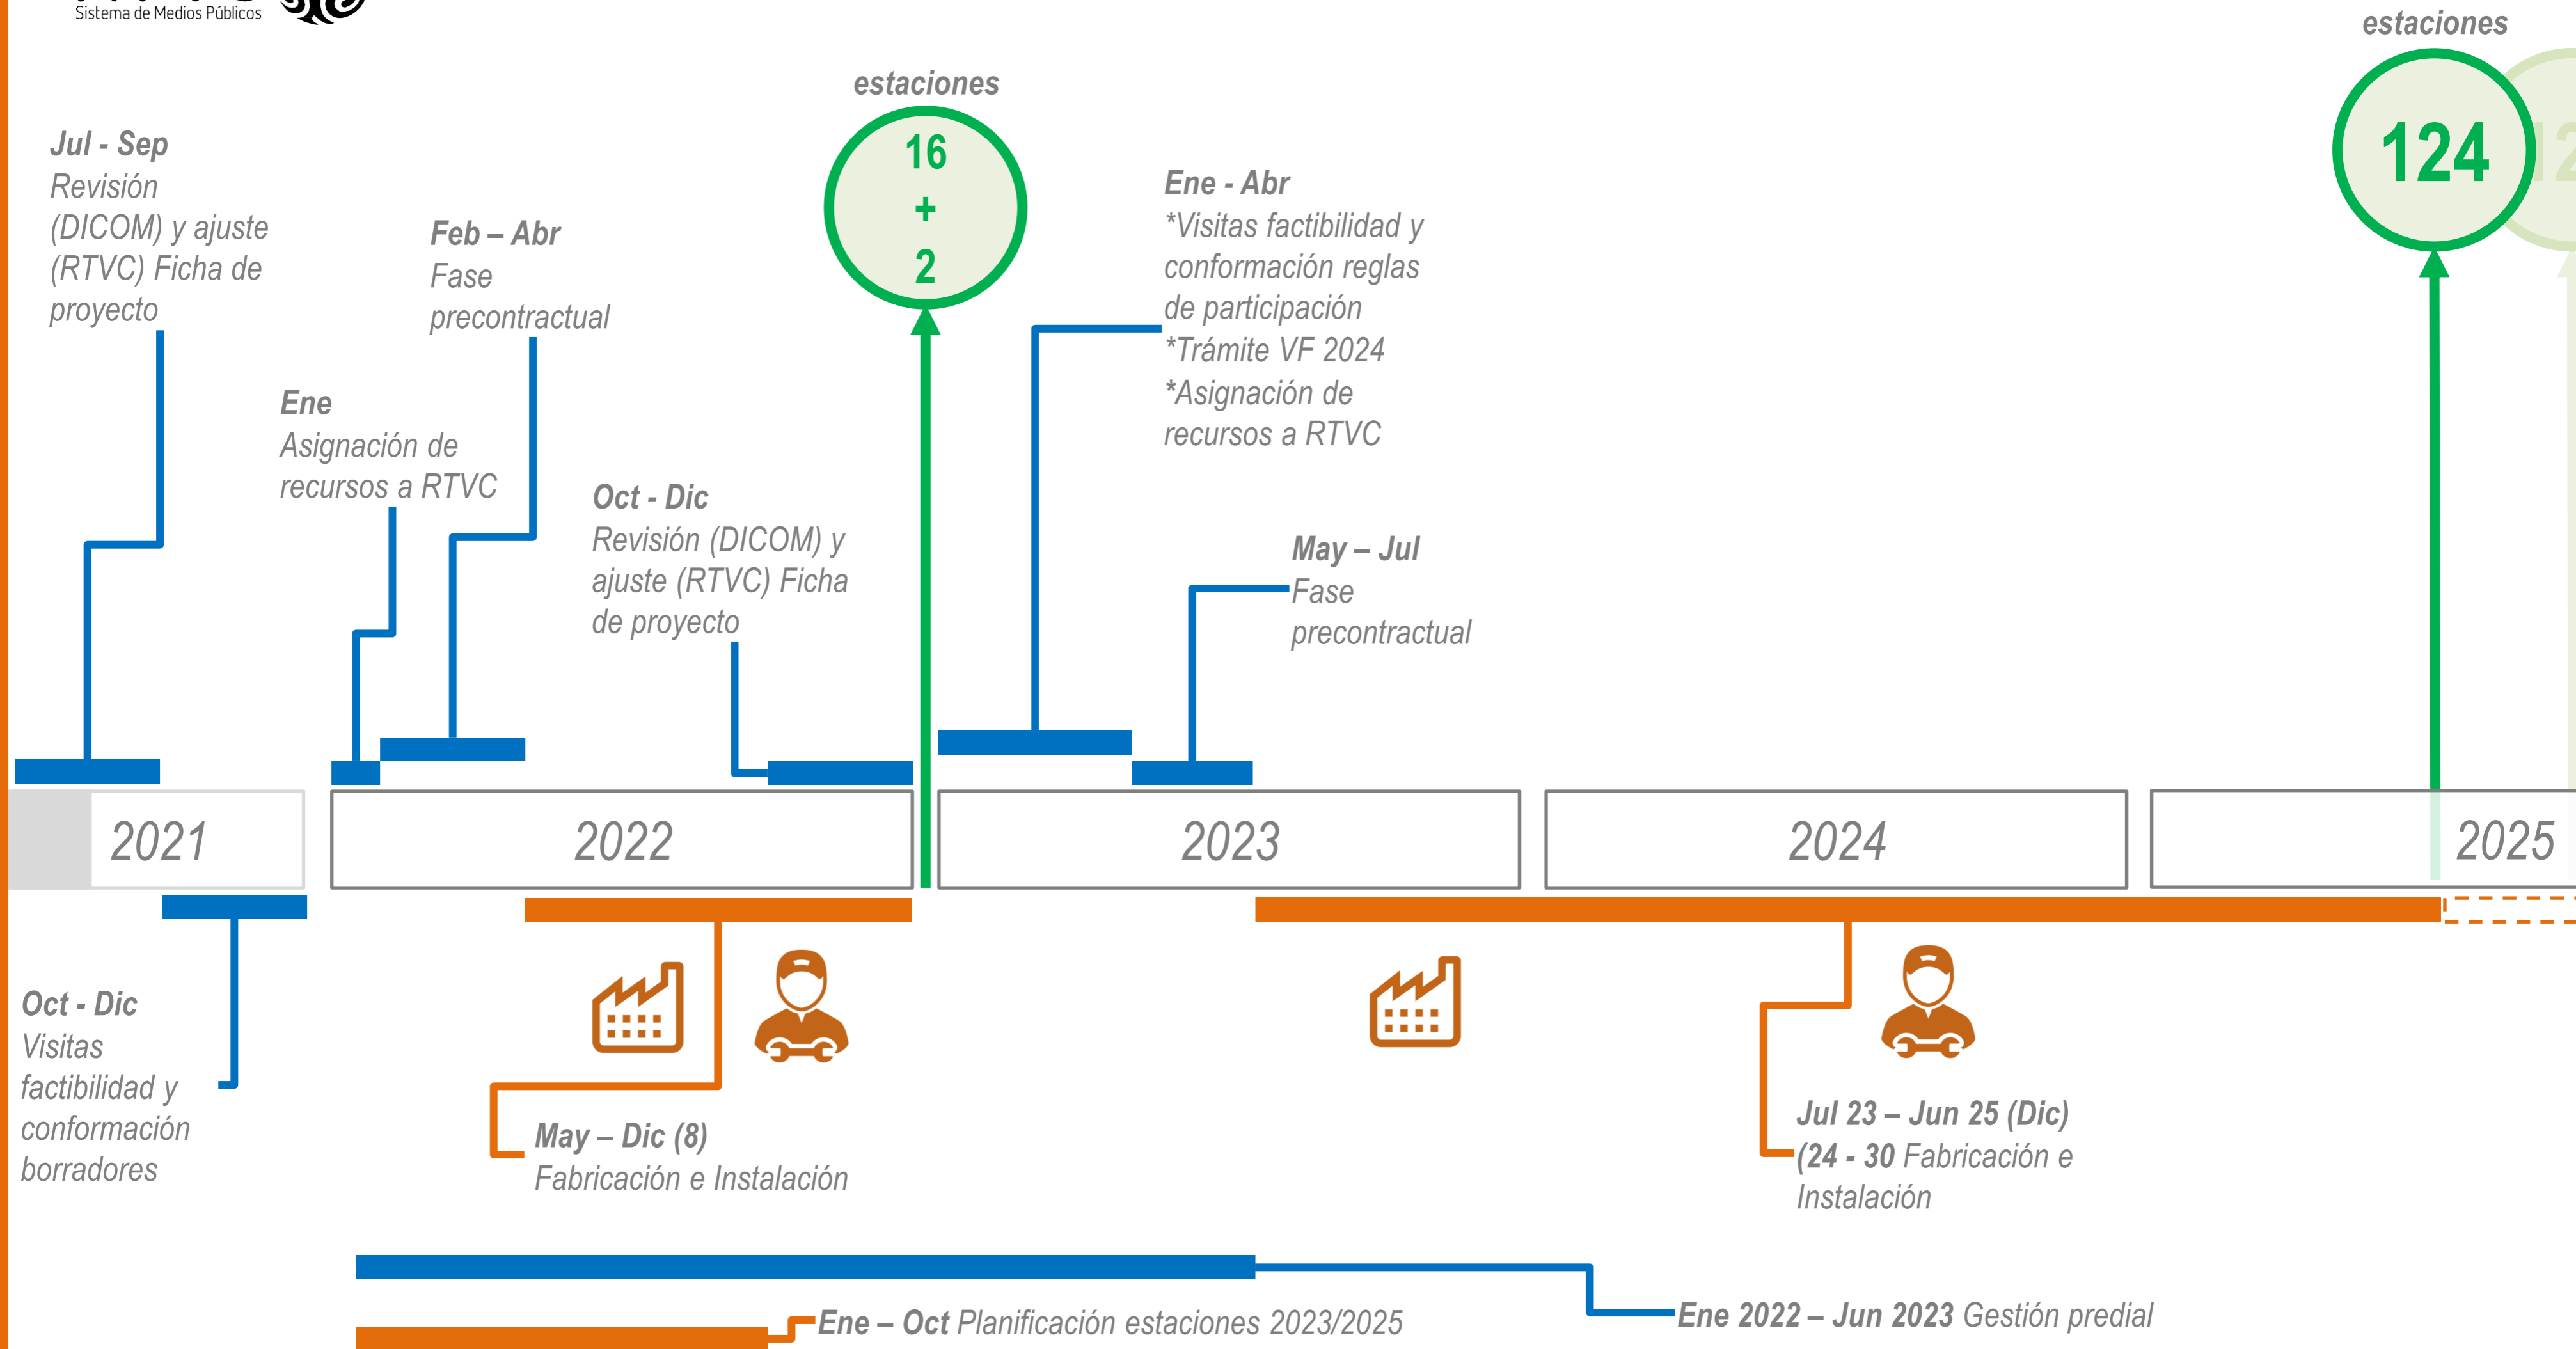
Sistema de Medios Públicos

Jul - Sep
Revisión (DICOM) y ajuste (RTVC) Ficha de proyecto

Feb – Abr
Fase precontractual

Ene
Asignación de recursos a RTVC

Oct - Dic
Revisión (DICOM) y ajuste (RTVC) Ficha de proyecto

estaciones
16
+
2

Ene - Abr
*Visitas factibilidad y conformación reglas de participación
*Trámite VF 2024
*Asignación de recursos a RTVC

May – Jul
Fase precontractual

estaciones
124

2021
2022
2023
2024
2025

Oct - Dic
Visitas factibilidad y conformación borradores

May – Dic (8)
Fabricación e Instalación

Jul 23 – Jun 25 (Dic)
(24 - 30 Fabricación e Instalación

Ene – Oct Planificación estaciones 2023/2025

Ene 2022 – Jun 2023 Gestión predial